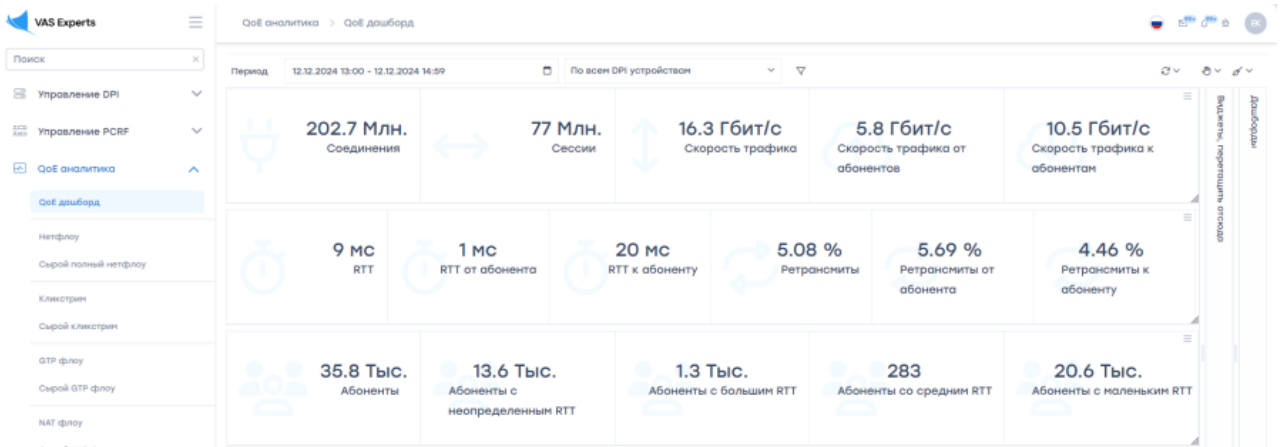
VAS Experts

Поиск

Управление DPI

Управление PCRF

QoE аналитика

QoE дашборд

Нетфлоу

Сырой полный нетфлоу

Кликстрим

Сырой кликстрим

GTP флоу

Сырой GTP флоу

NAT флоу

QoE аналитика > QoE дашборд

EK

Период 12.12.2024 13:00 - 12.12.2024 14:59

По всем DPI устройствам

202.7 Млн.
Соединения

77 Млн.
Сессии

16.3 Гбит/с
Скорость трафика

5.8 Гбит/с
Скорость трафика от абонентов

10.5 Гбит/с
Скорость трафика к абонентам

9 мс
RTT

1 мс
RTT от абонента

20 мс
RTT к абоненту

5.08 %
Ретрансмиты

5.69 %
Ретрансмиты от абонента

4.46 %
Ретрансмиты к абоненту

35.8 Тыс.
Абоненты

13.6 Тыс.
Абоненты с неопределенным RTT

1.3 Тыс.
Абоненты с большим RTT

283
Абоненты со средним RTT

20.6 Тыс.
Абоненты с маленьким RTT

Виджеты, перетащить отсюда

Дашборды